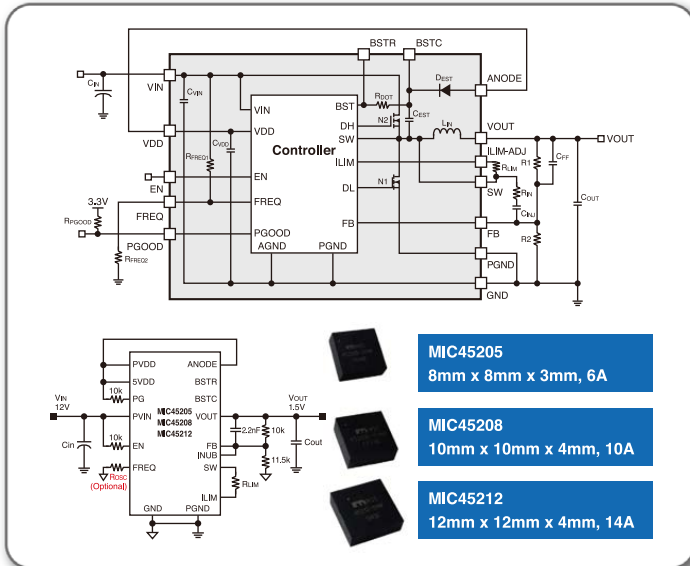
BSTR BSTC
VIN
$C_{IN}$
$C_{VIN}$
VIN
BST
$R_{BOT}$
$D_{BST}$
ANODE
DH
N2
$C_{BST}$
VDD
VDD
SW
$L_{IN}$
VOUT
VOUT
Controller
$C_{VDD}$
$R_{FREQ1}$
ILIM
ILIM-ADJ
$R_{LIM}$
R1
$C_{FF}$
EN
EN
DL
N1
SW
$R_{IN}$
3.3V
$C_{INJ}$
$C_{OUT}$
FREQ
FREQ
$R_{PGOOD}$
FB
FB
R2
PGOOD
PGOOD
AGND
PGND
$R_{FREQ2}$
PGND
GND

PVDD
ANODE
5VDD
BSTR
10k
PG
BSTC
VIN
12V
PVIN
MIC45205
MIC45208
MIC45212
VOUT
VOUT
1.5V
10k
2.2nF
10k
Cin
EN
FB
INJB
Cout
11.5k
FREQ
SW
Rosc
(Optional)
$R_{LIM}$
ILIM
GND
PGND

MIC45205
8mm x 8mm x 3mm, 6A

MIC45208
10mm x 10mm x 4mm, 10A

MIC45212
12mm x 12mm x 4mm, 14A